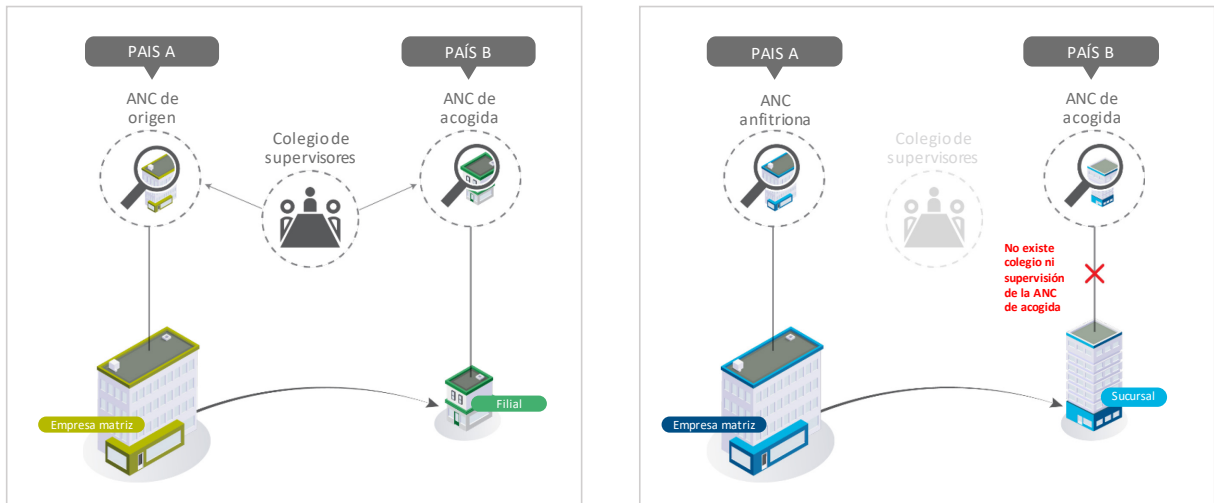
PAIS A

ANC de origen

Colegio de supervisores

PAÍS B

ANC de acogida

Empresa matriz

Filial

PAIS A

ANC anfitriona

Colegio de supervisores

PAÍS B

ANC de acogida

No existe colegio ni supervisión de la ANC de acogida

Empresa matriz

Sucursal